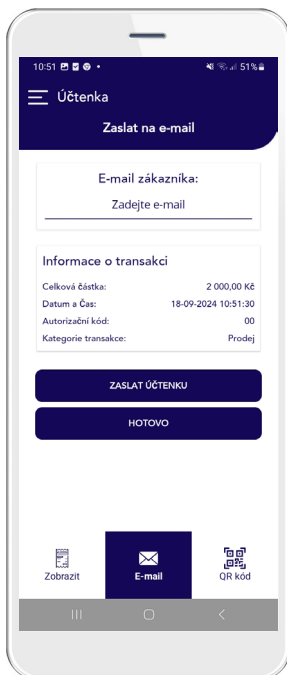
10:51 51%

Účtenka

Zaslat na e-mail

E-mail zákazníka:

Zadejte e-mail

Informace o transakci

| | |
|---|---|
| Celková částka: | 2 000,00 Kč |
| Datum a Čas: | 18-09-2024 10:51:30 |
| Autorizační kód: | 00 |
| Kategorie transakce: | Prodej |

ZASLAT ÚČTENKU

HOTOVO

Zobrazit

E-mail

QR kód